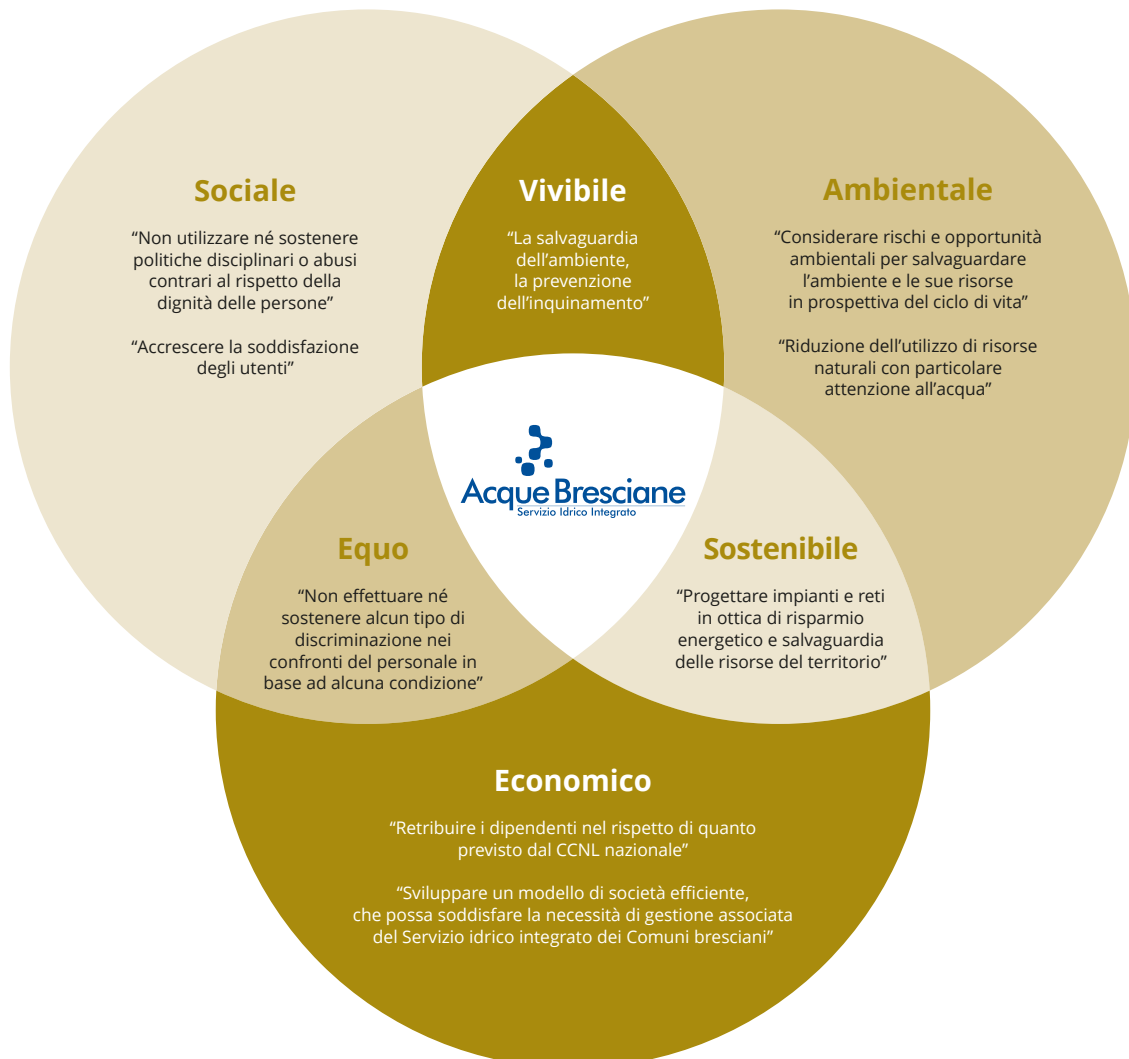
Sociale

“Non utilizzare né sostenere politiche disciplinari o abusi contrari al rispetto della dignità delle persone”

“Accrescere la soddisfazione degli utenti”

Vivibile

“La salvaguardia dell’ambiente, la prevenzione dell’inquinamento”

Ambientale

“Considerare rischi e opportunità ambientali per salvaguardare l’ambiente e le sue risorse in prospettiva del ciclo di vita”

“Riduzione dell’utilizzo di risorse naturali con particolare attenzione all’acqua”

Acque Bresciane
Servizio Idrico Integrato

Equo

“Non effettuare né sostenere alcun tipo di discriminazione nei confronti del personale in base ad alcuna condizione”

Sostenibile

“Progettare impianti e reti in ottica di risparmio energetico e salvaguardia delle risorse del territorio”

Economico

“Retribuire i dipendenti nel rispetto di quanto previsto dal CCNL nazionale”

“Sviluppare un modello di società efficiente, che possa soddisfare la necessità di gestione associata del Servizio idrico integrato dei Comuni bresciani”